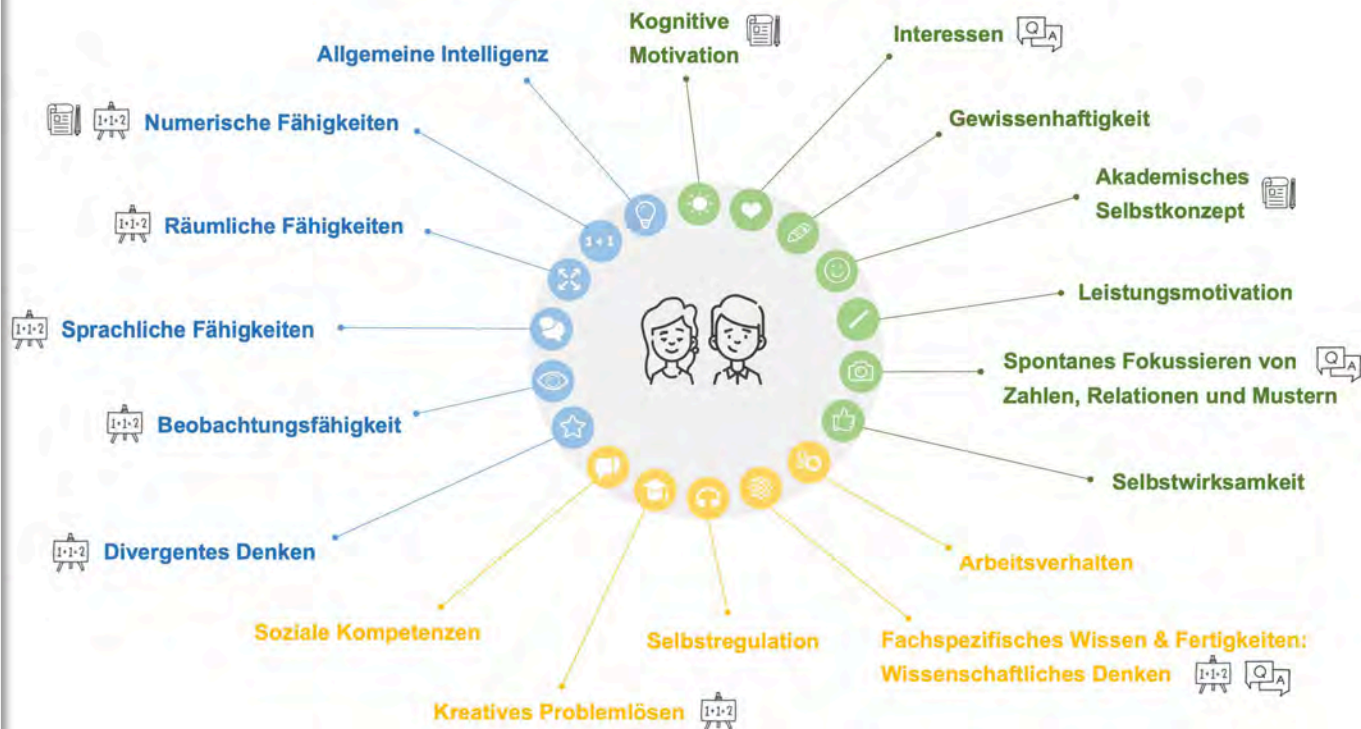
Allgemeine Intelligenz

Kognitive Motivation

Interessen

Numerische Fähigkeiten

Gewissenhaftigkeit

Akademisches Selbstkonzept

Räumliche Fähigkeiten

Leistungsmotivation

Sprachliche Fähigkeiten

Spontanes Fokussieren von Zahlen, Relationen und Mustern

Beobachtungsfähigkeit

Selbstwirksamkeit

Divergentes Denken

Arbeitsverhalten

Soziale Kompetenzen

Selbstregulation

Fachspezifisches Wissen & Fertigkeiten: Wissenschaftliches Denken

Kreatives Problemlösen